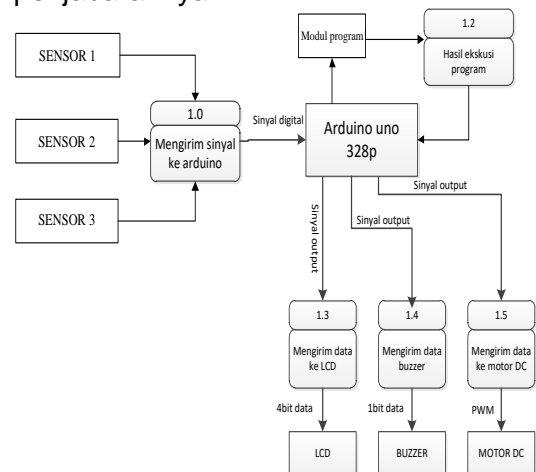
penjelasannya:

SENSOR 1

SENSOR 2

SENSOR 3

1.0
Mengirim sinyal ke arduino

Sinyal digital

Modul program

1.2
Hasil ekskusi program

Arduino uno 328p

Sinyal output

Sinyal output

Sinyal output

1.3
Mengirim data ke LCD

1.4
Mengirim data buzzer

1.5
Mengirim data ke motor DC

4bit data

1bit data

PWM

LCD

BUZZER

MOTOR DC